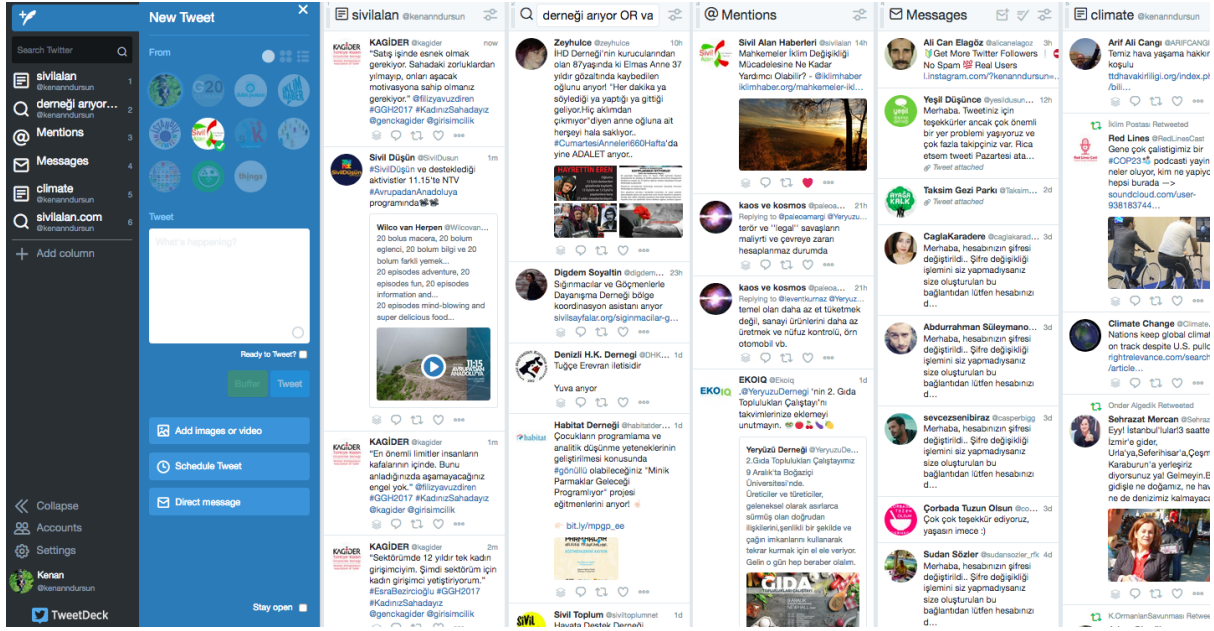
Search Twitter

sivilalan @kenanndursun 1
derneği anıyor... @kenanndursun 2
Mentions 3
Messages 4
climate @kenanndursun 5
sivilalan.com @kenanndursun 6
Add column

Collapse
Accounts
Settings
Kenan @kenanndursun
TweetDeck

New Tweet
From
Tweet
What's happening?
Ready to Tweet?
Buffer Tweet
Add images or video
Schedule Tweet
Direct message
Stay open

sivilalan @kenanndursun

KAGİDER @kagider now
"Satış işinde esnek olmak gerekiyor. Sahadaki zorluklardan yılmayıp, onları aşacak motivasyona sahip olmanız gerekiyor." @filizyavuzdiren #GGH2017 #KadınızSahadayız @genckagider @girisimcilik

Sivil Düşün @SivilDusun 1m
#SivilDüşün ve destekledigi aktivistler 11.15'te NTV #AvrupadanAnadoluya programında
Wilco van Herpen @Wilcovan...
20 bolus macera, 20 bolum eglenci, 20 bolum bilgi ve 20 bolum farkli yemek...
20 episodes adventure, 20 episodes fun, 20 episodes information and...
20 episodes mind-blowing and super delicious food...

KAGİDER @kagider 1m
"En önemli limitler insanların kafalarının içinde. Bunu anladığınızda aşamayacağınız engel yok." @filizyavuzdiren #GGH2017 #KadınızSahadayız @kagider @girisimcilik

KAGİDER @kagider 2m
"Sektörümde 12 yıldır tek kadın girişimciyim. Şimdi sektörüm için kadın girişimci yetiştiriyorum." #EsraBezircioğlu #GGH2017 #KadınızSahadayız @genckagider @girisimcilik

derneği anıyor OR va

Zeyhulce @zeyhulce 10h
İHD Derneği'nin kurucularından olan 87yaşında ki Elmas Anne 37 yıldır gözaltında kaybedilen oğlunu anıyor! "Her dakika ya söylediği ya yaptığı ya gittiği geliyor.Hiç aklımdan çıkmıyor"diyen anne oğluna ait herşeyi hala saklıyor.. #CumartesiAnneleri660Hafta'da yine ADALET arıyor..

Digdem Soyaltin @digdem... 23h
Sığınmacılar ve Göçmenlere Dayanışma Derneği bölge koordinasyon asistanı arıyor sivilsayfalar.org/siginmacilar-g...

Denizli H.K. Dernegi @DHK... 1d
Tuğçe Erevran iletisidir
Yuva arıyor

Habitat Derneği @habitatder... 1d
Çocukların programlama ve analitik düşünme yeteneklerinin geliştirilmesi konusunda #gönüllü olabileceğiniz "Minik Parmaklar Geleceği Programlıyor" projesi eğitmenlerini arıyor!
bit.ly/mpgp_ee

Sivil Toplum @siviltoplumnet 1d
Hayata Destek Derneği

Mentions

Sivil Alan Haberleri @sivilalan 1h
Mahkemeler İklim Değişikliği Mücadelesine Ne Kadar Yardımcı Olabilir? - @iklimhaber iklimhaber.org/mahkemeler-ikl...

kaos ve kosmos @paleoa... 21h
Replying to @paleoamargi @Yeryuzu...
terör ve ''legal'' savaşların maliyrti ve çevreye zararı hesaplanmaz durumda

kaos ve kosmos @paleoa... 21h
Replying to @leventkurnaz @Yeryuz...
temel olan daha az et tüketmek değil, sanayi ürünlerini daha az üretmek ve nüfuz kontrolü, örn otomobil vb.

EKOIQ @Ekoiq 1d
.@YeryuzuDernegi 'nin 2. Gıda Toplulukları Çalıştayı'nı takvimlerinize eklemeyi unutmayın.
Yeryüzü Derneği @YeryuzuDe...
2.Gıda Toplulukları Çalıştayımız 9 Aralık'ta Boğaziçi Üniversitesi'nde.
Üreticiler ve tüketiciler, geleneksel olarak aracısız sürmüş olan doğrudan ilişkilerini,şenlikli bir şekilde ve çağın imkanlarını kullanarak tekrar kurmak için el ele veriyor. Gelin o gün hep beraber olalım.

Messages

Ali Can Elagöz @alicanelagoz 3h
Get More Twitter Followers No Spam Real Users l.instagram.com/?u=kenanndursun...

Yeşil Düşünce @yesildusun... 12h
Merhaba, Tweetiniz için teşekkürler ancak çok önemli bir yer problemi yaşıyoruz ve çok fazla takipçiniz var. Rica etsem tweeti Pazartesi ata...
Tweet attached

Taksim Gezi Parkı @Taksim... 2d
Tweet attached

CaglaKaradere @cagiakarad... 3d
Merhaba, hesabınızın şifresi değiştirildi.. Şifre değişikliği işlemini siz yapmadıysanız size oluşturulan bu bağlantıdan lütfen hesabınız d...

Abdurrahman Süleymano... 3d
Merhaba, hesabınızın şifresi değiştirildi.. Şifre değişikliği işlemini siz yapmadıysanız size oluşturulan bu bağlantıdan lütfen hesabınız d...

sevcezsenibiraz @casperbigg 3d
Merhaba, hesabınızın şifresi değiştirildi.. Şifre değişikliği işlemini siz yapmadıysanız size oluşturulan bu bağlantıdan lütfen hesabınız d...

Çorbada Tuzun Olsun @co... 3d
Çok çok teşekkür ediyoruz, yaşasın imece :)

Sudan Sözler @sudansozler_rk 4d
Merhaba, hesabınızın şifresi değiştirildi.. Şifre değişikliği işlemini siz yapmadıysanız size oluşturulan bu bağlantıdan lütfen hesabınız d...

climate @kenanndursun

Arif Ali Cangı @ARIFCANG
Temiz hava yaşama hakkı koşulu ttdhavakirliligi.org/index.ph /bil...

İklim Postası Retweeted
Red Lines @RedLinesCast
Gene çok çalıştıgımız bir #COP23 podcasti yayın neler oluyor, kim ne yapıyo hepsi burada —> soundcloud.com/user-938183744...

Climate Change @Climate...
Nations keep global climat on track despite U.S. pullo rightrelevance.com/search /article...

Onder Algedik Retweeted
Sehrazat Mercan @Sehraz
Eyy! İstanbul'lular!3 saatte İzmir'e gider, Urla'ya,Seferihisar'a, Karaburun'a yerleşiriz diyorsunuz ya! Gelmeyin.B gidişle ne doğamız, ne hava ne de denizimiz kalmayaca

K.OrmanlarSavunmasi Retweeted